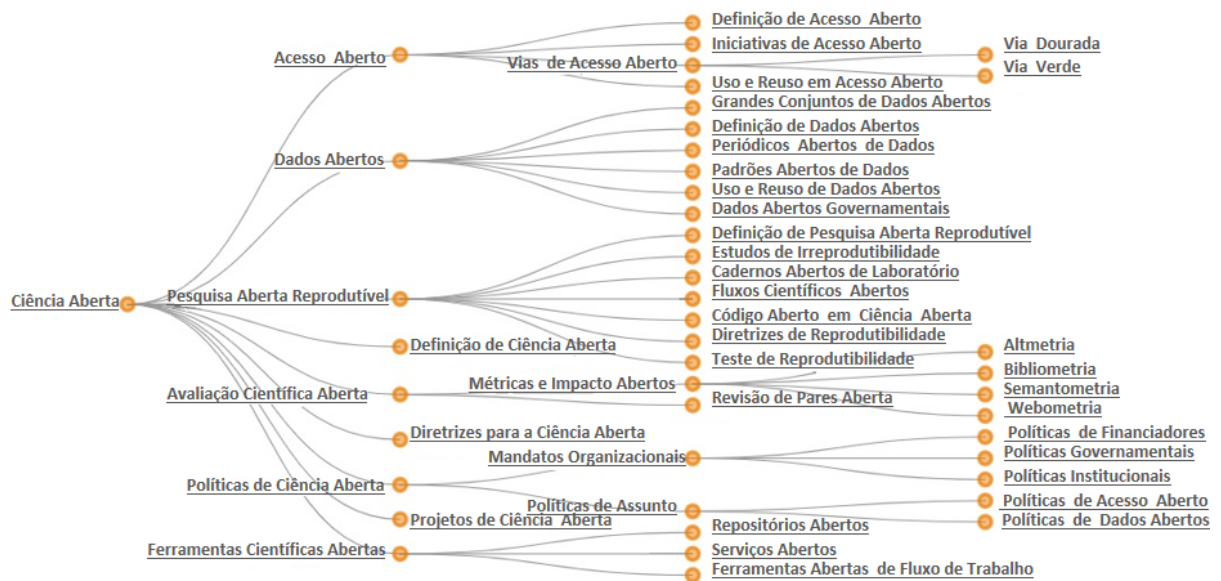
Ciência Aberta

Acesso Aberto
Definição de Acesso Aberto
Iniciativas de Acesso Aberto
Vias de Acesso Aberto
Via Dourada
Via Verde
Uso e Reuso em Acesso Aberto

Dados Abertos
Grandes Conjuntos de Dados Abertos
Definição de Dados Abertos
Periódicos Abertos de Dados
Padrões Abertos de Dados
Uso e Reuso de Dados Abertos
Dados Abertos Governamentais

Pesquisa Aberta Reprodutível
Definição de Pesquisa Aberta Reprodutível
Estudos de Irreprodutibilidade
Cadernos Abertos de Laboratório
Fluxos Científicos Abertos
Código Aberto em Ciência Aberta
Diretrizes de Reprodutibilidade
Teste de Reprodutibilidade

Definição de Ciência Aberta

Avaliação Científica Aberta
Métricas e Impacto Abertos
Altmetria
Bibliometria
Semantometria
Webometria
Revisão de Pares Aberta

Diretrizes para a Ciência Aberta

Políticas de Ciência Aberta
Mandatos Organizacionais
Políticas de Financiadores
Políticas Governamentais
Políticas Institucionais
Políticas de Assunto
Políticas de Acesso Aberto
Políticas de Dados Abertos

Projetos de Ciência Aberta

Ferramentas Científicas Abertas
Repositórios Abertos
Serviços Abertos
Ferramentas Abertas de Fluxo de Trabalho